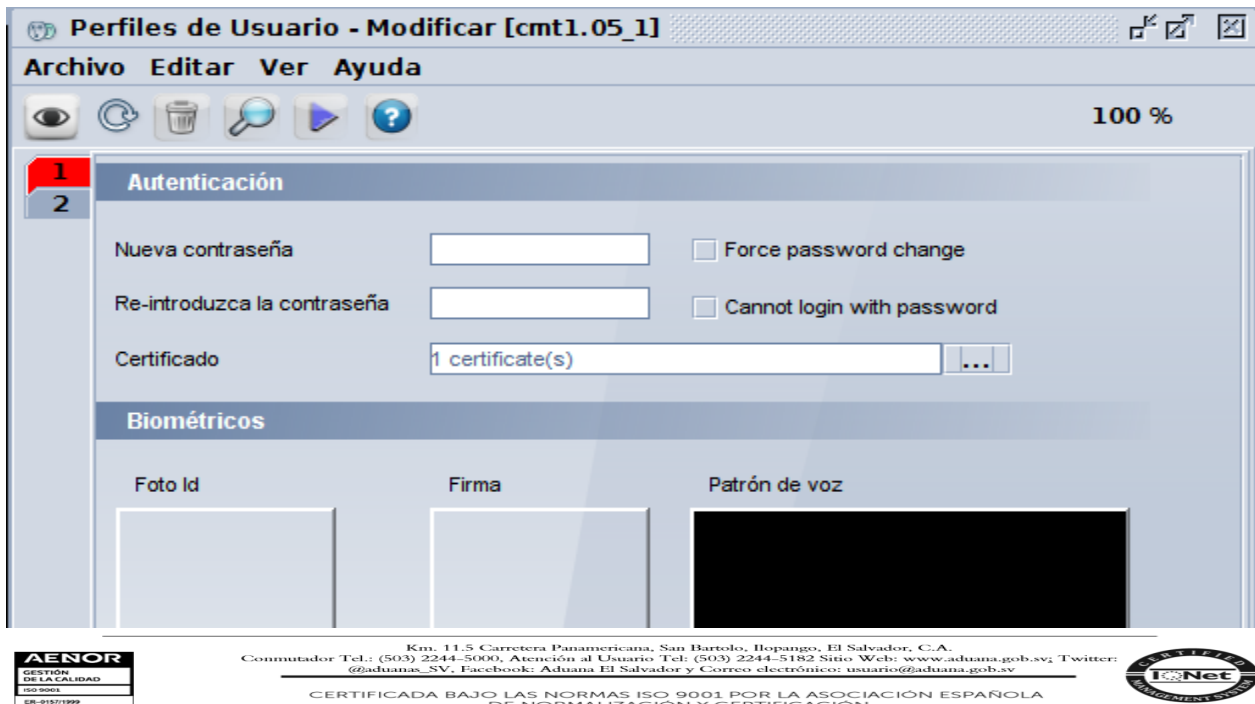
Perfiles de Usuario - Modificar [cmt1.05_1]

Archivo Editar Ver Ayuda

100 %

1
2

Autenticación

Nueva contraseña

Force password change

Re-introduzca la contraseña

Cannot login with password

Certificado

1 certificate(s)

...

Biométricos

Foto Id

Firma

Patrón de voz

AENOR
GESTIÓN DE LA CALIDAD
ISO 9001
ER-0157/1999

Km. 11.5 Carretera Panamericana, San Bartolo, Ilopango, El Salvador, C.A.
Conmutador Tel.: (503) 2244-5000, Atención al Usuario Tel: (503) 2244-5182 Sitio Web: www.aduana.gob.sv; Twitter: @aduanas_SV, Facebook: Aduana El Salvador y Correo electrónico: usuario@aduana.gob.sv

CERTIFICADA BAJO LAS NORMAS ISO 9001 POR LA ASOCIACIÓN ESPAÑOLA DE NORMALIZACIÓN Y CERTIFICACIÓN

CERTIFIED
IQNet
MANAGEMENT SYSTEM